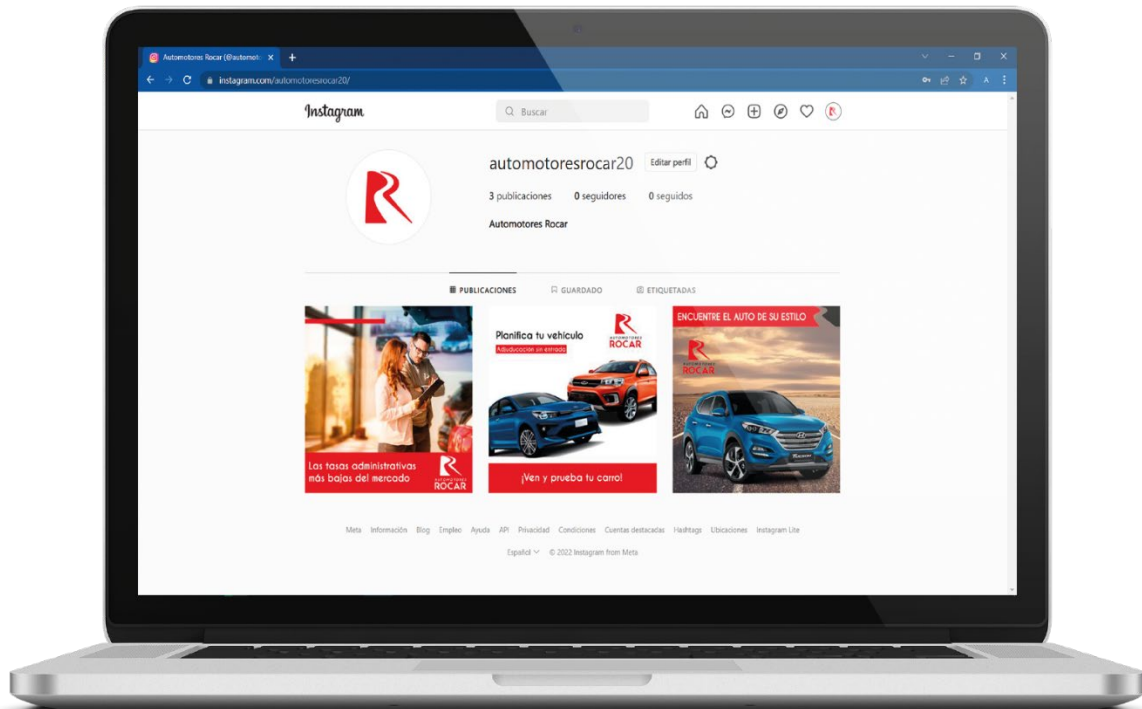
Automotores Rocar (@automoto ×

instagram.com/automotoresrocar20/

Instagram

Buscar

automotoresrocar20 Editar perfil

3 publicaciones 0 seguidores 0 seguidos

Automotores Rocar

PUBLICACIONES GUARDADO ETIQUETADAS

Las tasas administrativas más bajas del mercado

AUTOMOTORES ROCAR

Planifica tu vehículo

Adjudicación sin entrada

AUTOMOTORES ROCAR

¡Ven y prueba tu carro!

ENCUENTRE EL AUTO DE SU ESTILO

AUTOMOTORES ROCAR

Meta Información Blog Empleo Ayuda API Privacidad Condiciones Cuentas destacadas Hashtags Ubicaciones Instagram Lite

Español © 2022 Instagram from Meta